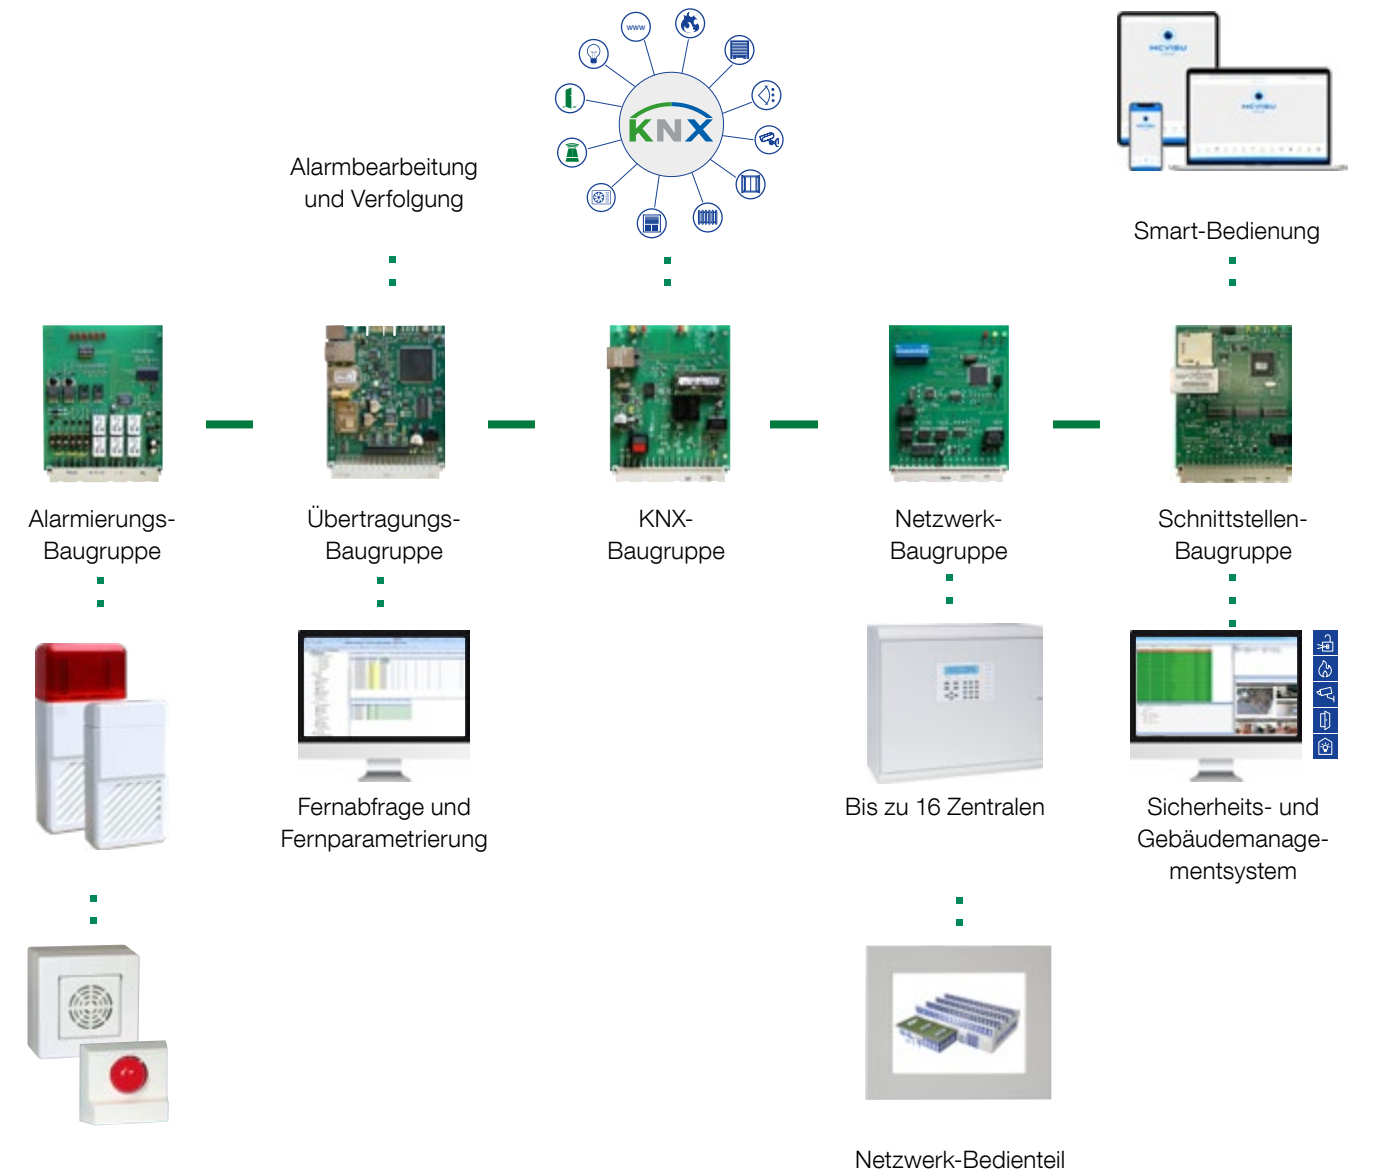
Alarmbearbeitung und Verfolgung

KNX

www

Smart-Bedienung

Alarmierungs-Baugruppe

Übertragungs-Baugruppe

KNX-Baugruppe

Netzwerk-Baugruppe

Schnittstellen-Baugruppe

Fernabfrage und Fernparametrierung

Bis zu 16 Zentralen

Sicherheits- und Gebäudemanagementsystem

Netzwerk-Bedienteil